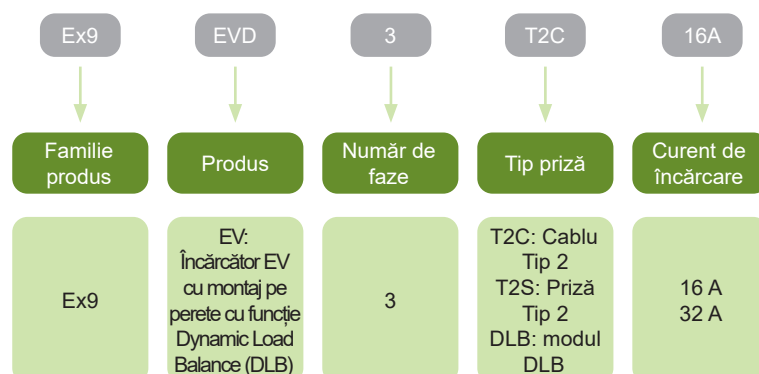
| Ex9 | EVD | 3 | T2C | 16A |
|---|---|---|---|---|
| Familie produs | Produs | Număr de faze | Tip priză | Curent de încărcare |
| Ex9 | EV: Încărcător EV cu montaj pe perete cu funcție Dynamic Load Balance (DLB) | 3 | T2C: Cablu Tip 2 T2S: Priză Tip 2 DLB: modul DLB | 16 A 32 A |